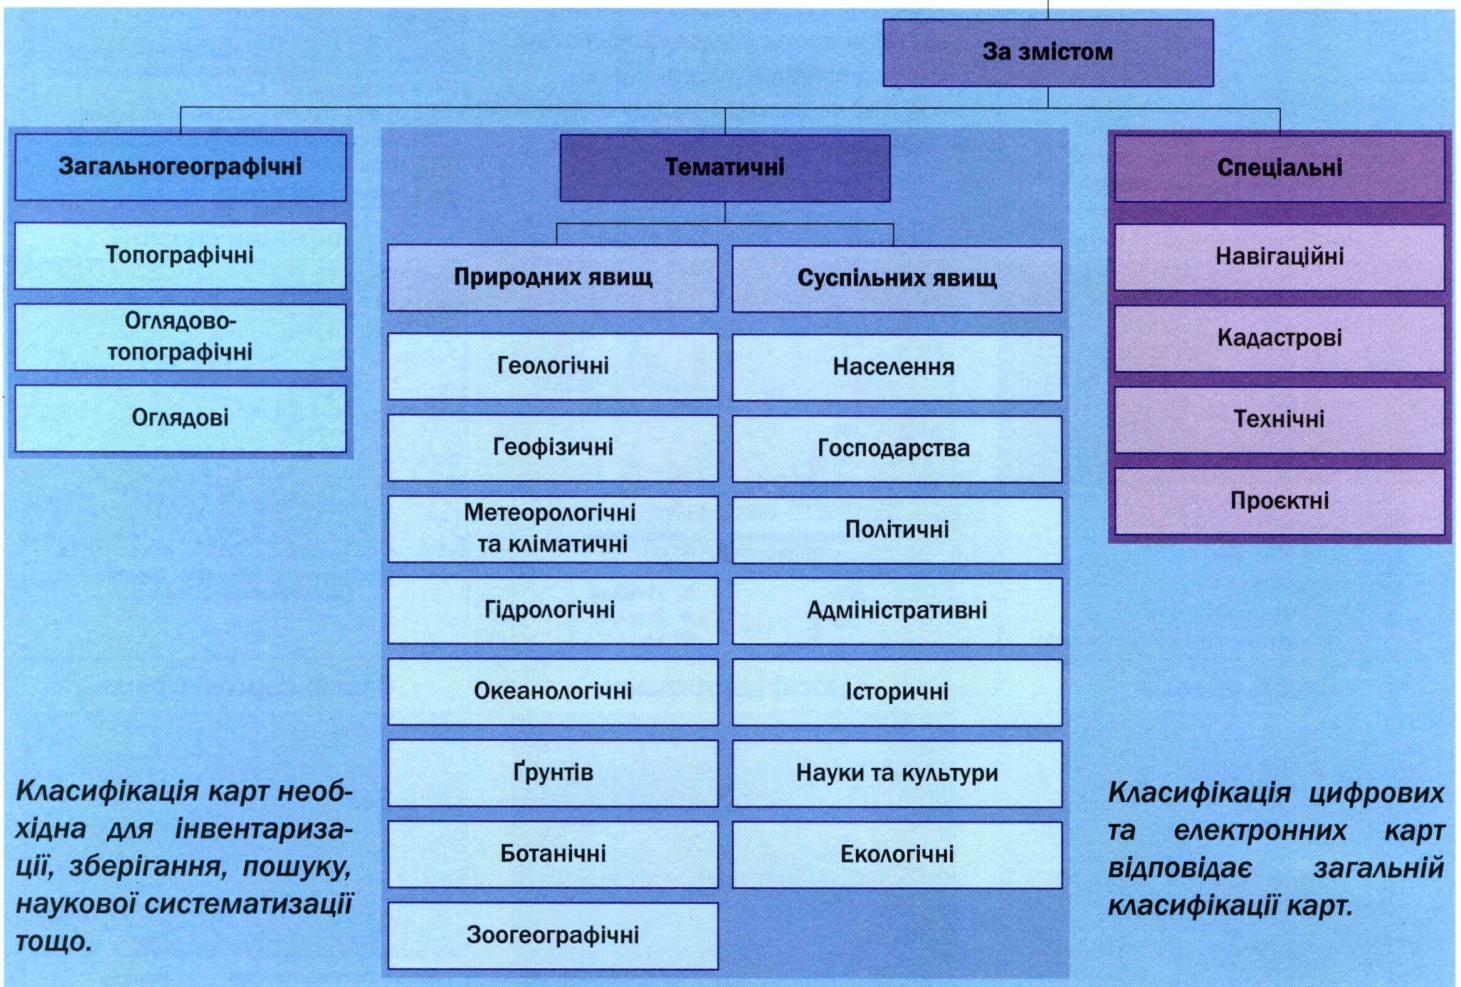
За змістом

Загальногеографічні

Топографічні

Оглядово-топографічні

Оглядові

Тематичні

Природних явищ

Геологічні

Геофізичні

Метеорологічні та кліматичні

Гідрологічні

Океанологічні

Ґрунтів

Ботанічні

Зоогеографічні

Суспільних явищ

Населення

Господарства

Політичні

Адміністративні

Історичні

Науки та культури

Екологічні

Спеціальні

Навігаційні

Кадастрові

Технічні

Проєктні

Класифікація карт необхідна для інвентаризації, зберігання, пошуку, наукової систематизації тощо.

Класифікація цифрових та електронних карт відповідає загальній класифікації карт.